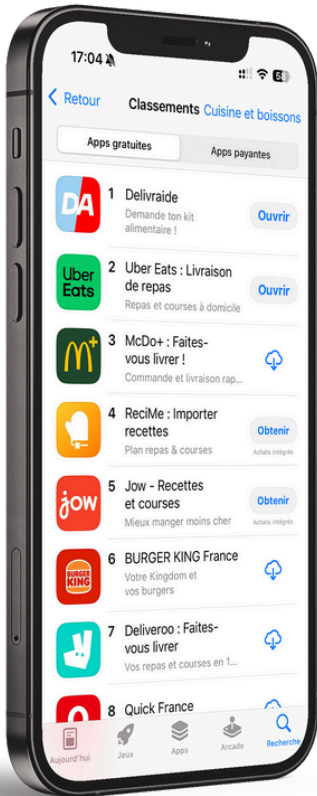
17:04

58

Retour Classements Cuisine et boissons

Apps gratuites Apps payantes

DA
1 Delivraide
Demande ton kit alimentaire !
Ouvrir

Uber Eats
2 Uber Eats : Livraison de repas
Repas et courses à domicile
Ouvrir

3 McDo+ : Faites-vous livrer !
Commande et livraison rap...

4 ReciMe : Importer recettes
Plan repas & courses
Obtenir
Achats intégrés

jow
5 Jow - Recettes et courses
Mieux manger moins cher
Obtenir
Achats intégrés

BURGER KING
6 BURGER KING France
Votre Kingdom et vos burgers

7 Deliveroo : Faites-vous livrer
Vos repas et courses en 1...

8 Quick France

Aujourd'hui Jeux Apps Arcade Recherche